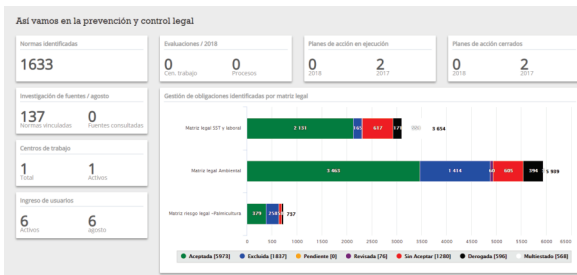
Así vamos en la prevención y control legal

Normas identificadas
1633

Evaluaciones / 2018
0
Cen. trabajo
0
Procesos

Planes de acción en ejecución
0
2018
2
2017

Planes de acción cerrados
0
2018
2
2017

Investigación de fuentes / agosto
137
Normas encontradas
0
Fuentes consultadas

Centros de trabajo
1
Total
1
Activos

Ingreso de usuarios
6
Activos
6
agosto

Gestión de obligaciones identificadas por matriz legal

Matriz legal SST y laboral 2 131 365 637 171 3 654
Matriz legal Ambiental 3 463 1 414 60 685 394 5 939
Matriz riesgo legal - Palmicultura 379 258 737

0 500 1000 1500 2000 2500 3000 3500 4000 4500 5000 5500 6000 6500

Aceptada [5973] Excluida [1837] Pendiente [0] Revisada [76] Sin Aceptar [1280] Derogada [596] Multiestado [568]